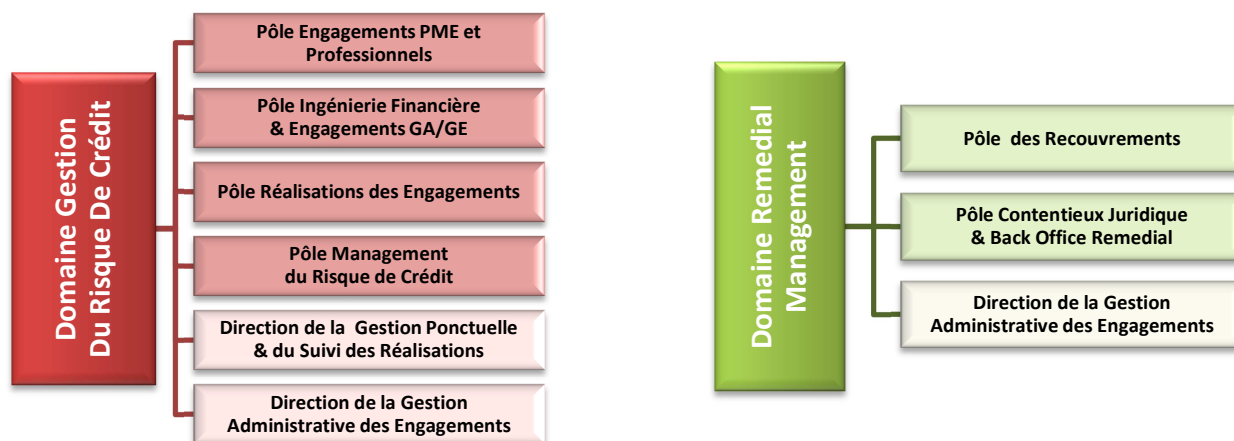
Domaine Gestion Du Risque De Crédit

Pôle Engagements PME et Professionnels

Pôle Ingénierie Financière & Engagements GA/GE

Pôle Réalisations des Engagements

Pôle Management du Risque de Crédit

Direction de la Gestion Ponctuelle & du Suivi des Réalisations

Direction de la Gestion Administrative des Engagements

Domaine Remedial Management

Pôle des Recouvrements

Pôle Contentieux Juridique & Back Office Remedial

Direction de la Gestion Administrative des Engagements